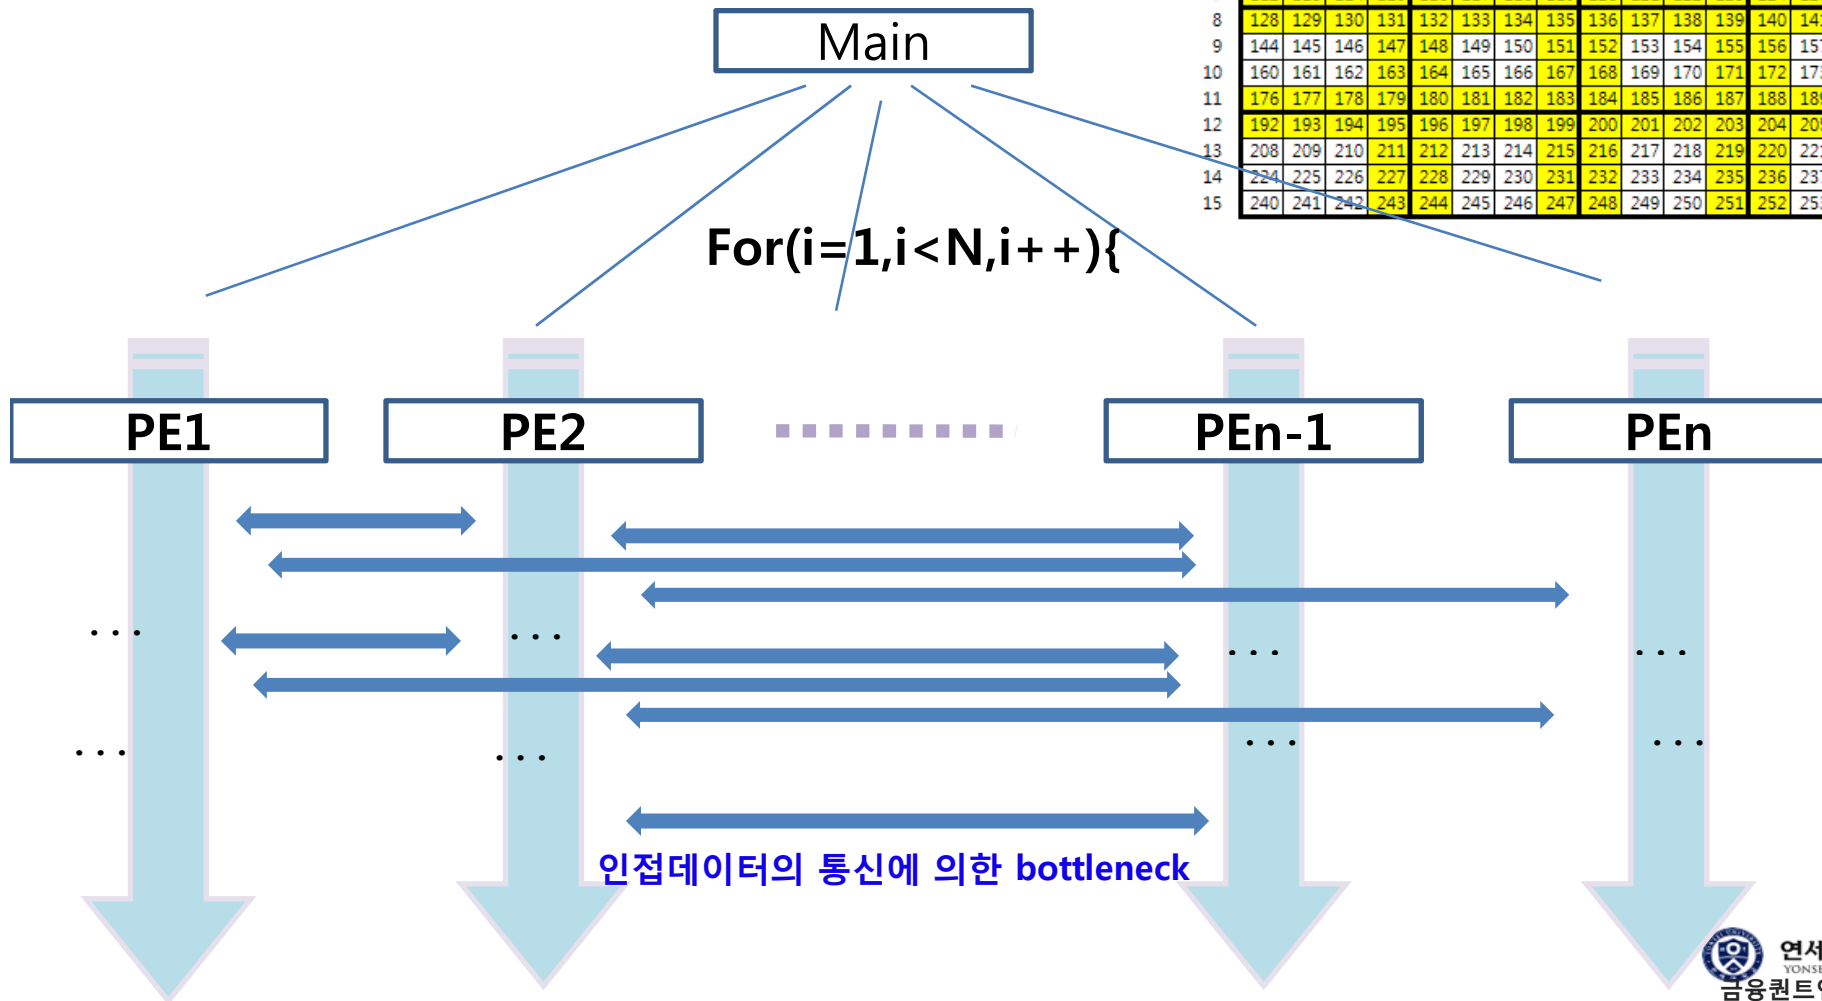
Main

| 8 | 128 | 129 | 130 | 131 | 132 | 133 | 134 | 135 | 136 | 137 | 138 | 139 | 140 | 14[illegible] |
|---|---|---|---|---|---|---|---|---|---|---|---|---|---|---|
| 9 | 144 | 145 | 146 | 147 | 148 | 149 | 150 | 151 | 152 | 153 | 154 | 155 | 156 | 15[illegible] |
| 10 | 160 | 161 | 162 | 163 | 164 | 165 | 166 | 167 | 168 | 169 | 170 | 171 | 172 | 17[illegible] |
| 11 | 176 | 177 | 178 | 179 | 180 | 181 | 182 | 183 | 184 | 185 | 186 | 187 | 188 | 18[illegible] |
| 12 | 192 | 193 | 194 | 195 | 196 | 197 | 198 | 199 | 200 | 201 | 202 | 203 | 204 | 20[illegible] |
| 13 | 208 | 209 | 210 | 211 | 212 | 213 | 214 | 215 | 216 | 217 | 218 | 219 | 220 | 22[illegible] |
| 14 | 224 | 225 | 226 | 227 | 228 | 229 | 230 | 231 | 232 | 233 | 234 | 235 | 236 | 23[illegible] |
| 15 | 240 | 241 | 242 | 243 | 244 | 245 | 246 | 247 | 248 | 249 | 250 | 251 | 252 | 25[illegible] |

For(i=1,i<N,i++){

PE1
PE2
PEn-1
PEn

...
...
...
...
...
...
...
...

인접데이터의 통신에 의한 bottleneck

연세
YONSE
금융퀀트